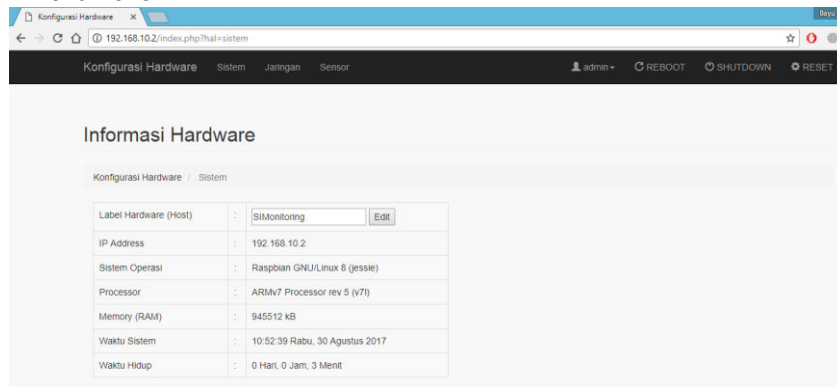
Konfigurasi Hardware ×

Beyu

192.168.10.2/index.php?hal=sistem

Konfigurasi Hardware Sistem Jaringan Sensor

admin REBOOT SHUTDOWN RESET

Informasi Hardware

Konfigurasi Hardware / Sistem

| | | |
|---|---|---|
| Label Hardware (Host) | : | SIMonitoring Edit |
| IP Address | : | 192.168.10.2 |
| Sistem Operasi | : | Raspbian GNU/Linux 8 (jessie) |
| Processor | : | ARMv7 Processor rev 5 (v7l) |
| Memory (RAM) | : | 945512 kB |
| Waktu Sistem | : | 10:52:39 Rabu, 30 Agustus 2017 |
| Waktu Hidup | : | 0 Hari, 0 Jam, 3 Menit |